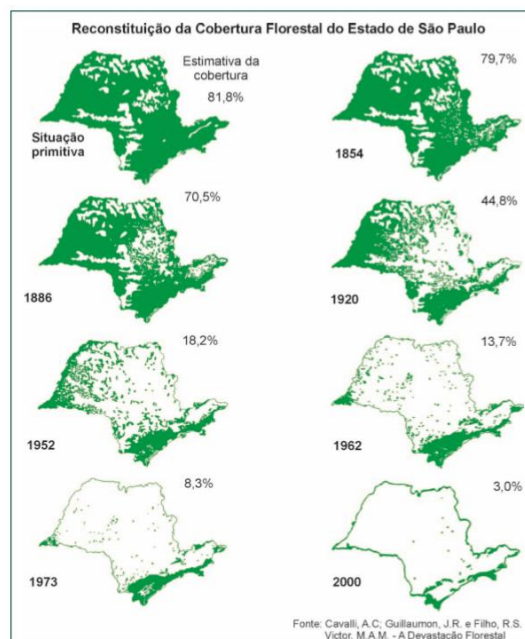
Reconstituição da Cobertura Florestal do Estado de São Paulo

Estimativa da cobertura
81,8%
Situação primitiva

79,7%
1854

70,5%
1886

44,8%
1920

18,2%
1952

13,7%
1962

8,3%
1973

3,0%
2000

Fonte: Cavalli, A.C; Guillaumon, J.R. e Filho, R.S. Victor, M.A.M. - A Devastação Florestal